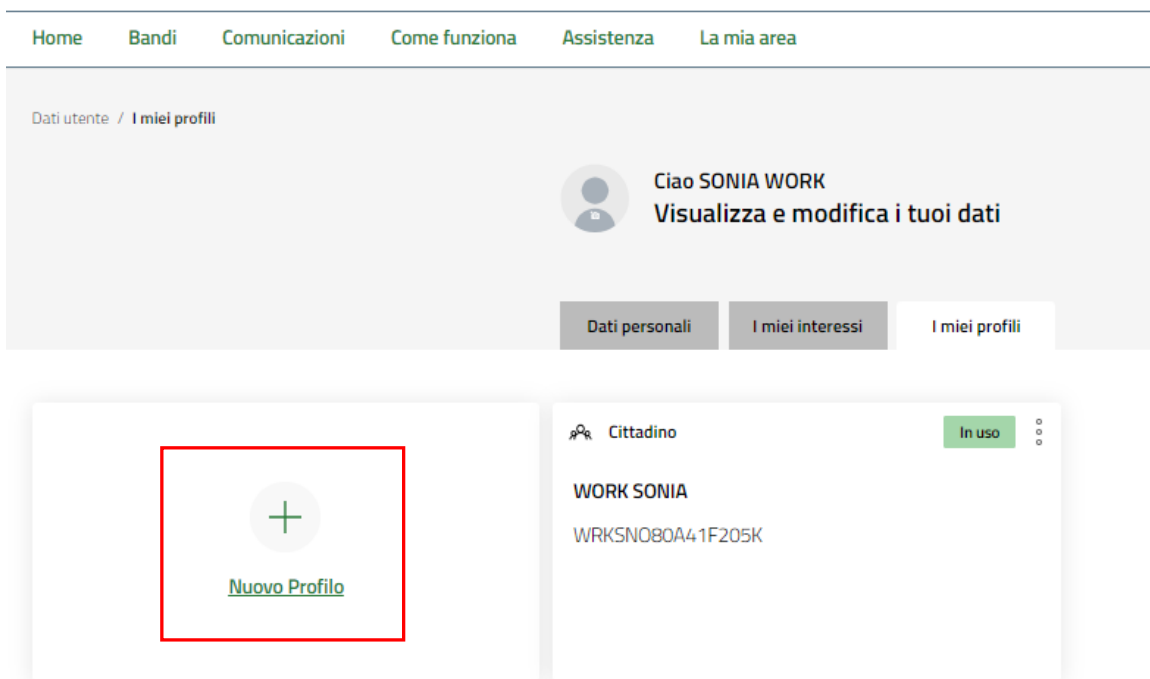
Home Bandi Comunicazioni Come funziona Assistenza La mia area

Dati utente / I miei profili

Ciao SONIA WORK
Visualizza e modifica i tuoi dati

Dati personali I miei interessi I miei profili

Nuovo Profilo

Cittadino
In uso

WORK SONIA
WRKSNO80A41F205K